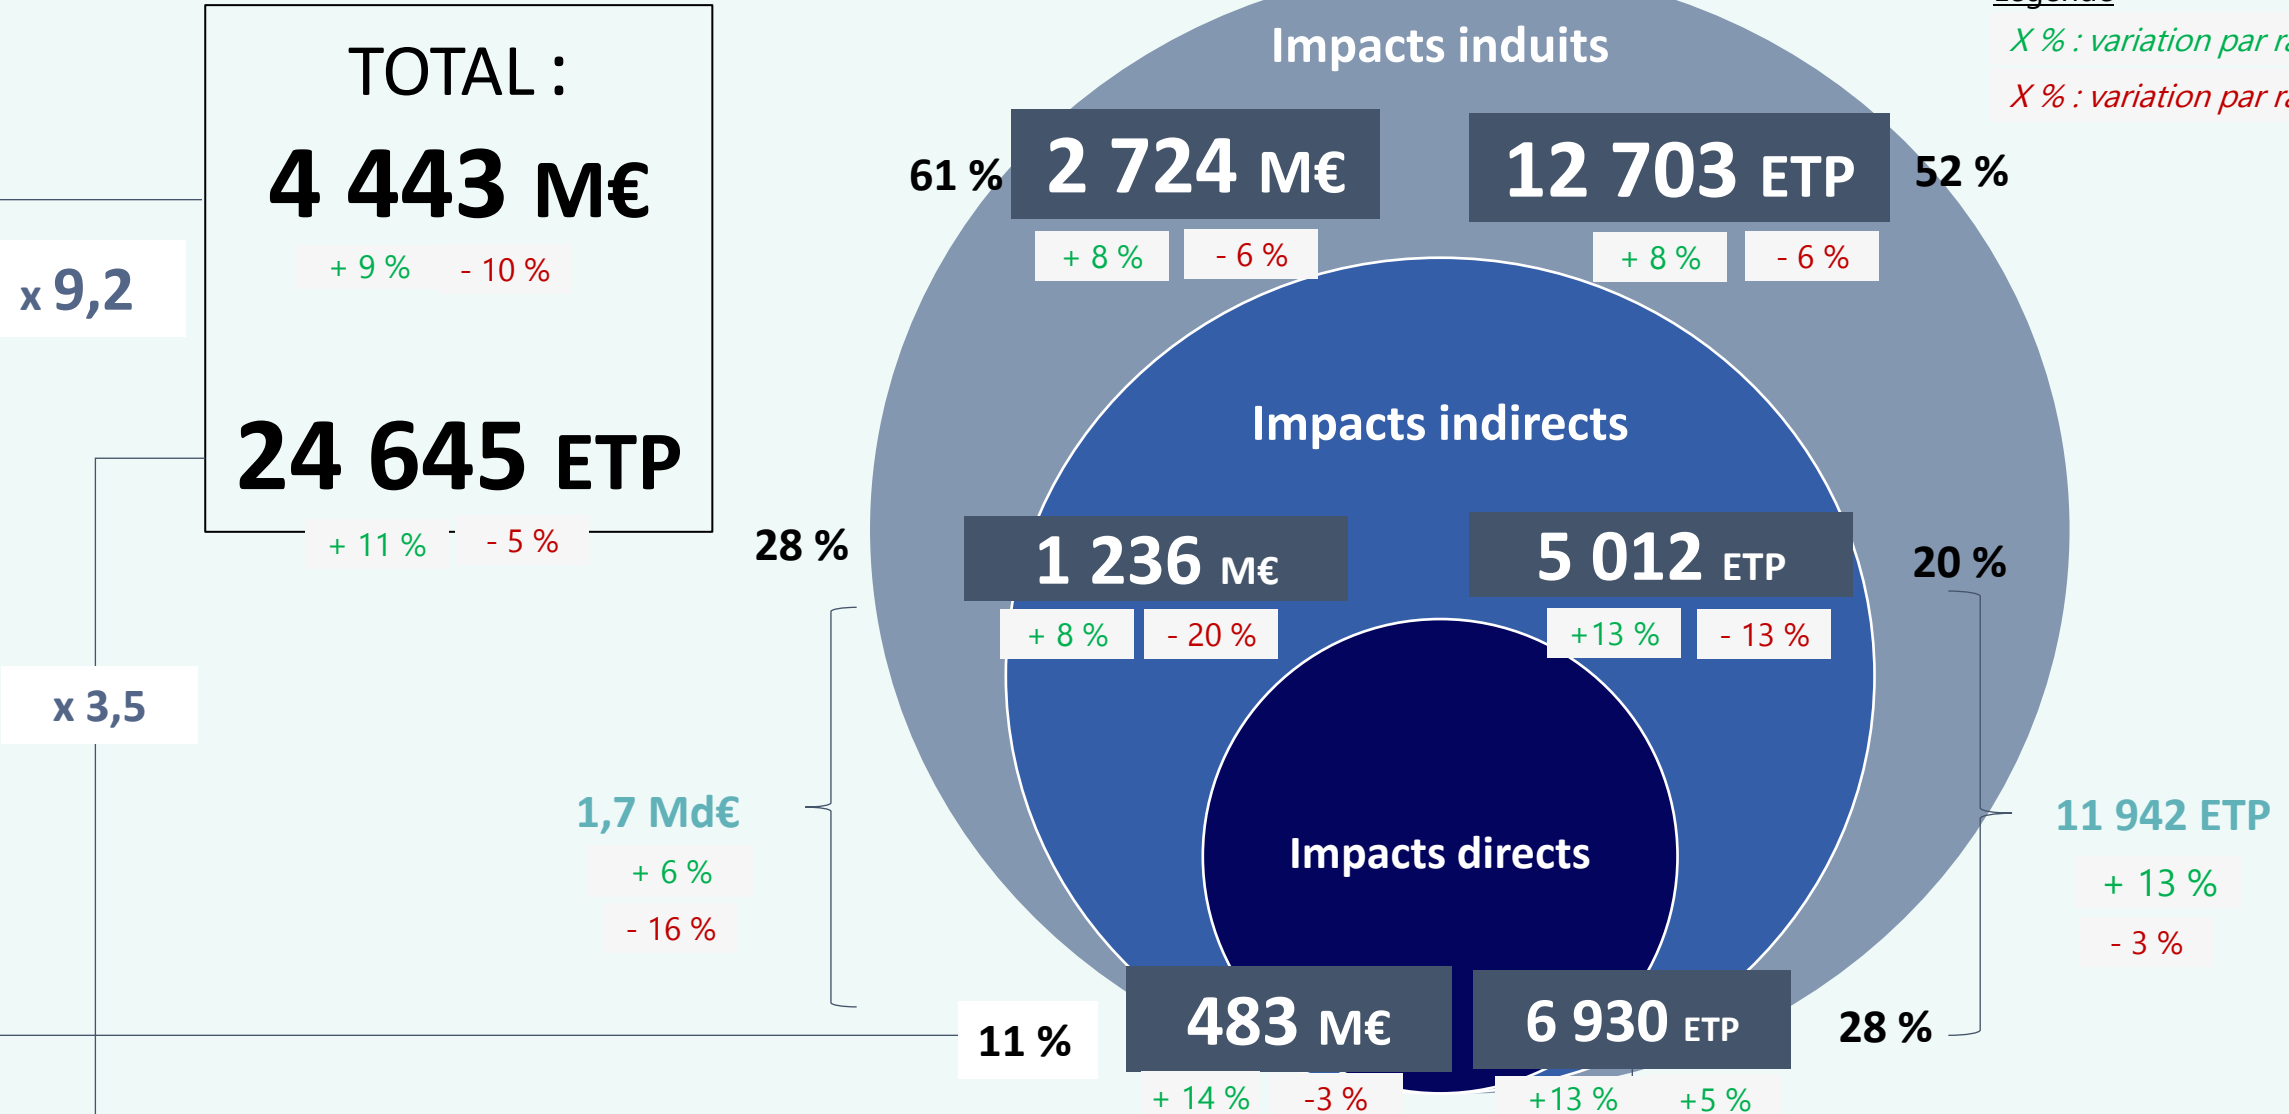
TOTAL :

4 443 M€

+ 9 %   - 10 %

24 645 ETP

+ 11 %   - 5 %

x 9,2

x 3,5

Légende

X % : variation par r

X % : variation par r

Impacts induits

61 %

2 724 M€

+ 8 %   - 6 %

12 703 ETP

+ 8 %   - 6 %

52 %

Impacts indirects

28 %

1 236 M€

+ 8 %   - 20 %

5 012 ETP

+13 %   - 13 %

20 %

1,7 Md€

+ 6 %

- 16 %

Impacts directs

11 942 ETP

+ 13 %

- 3 %

11 %

483 M€

+ 14 %   -3 %

6 930 ETP

+13 %   +5 %

28 %